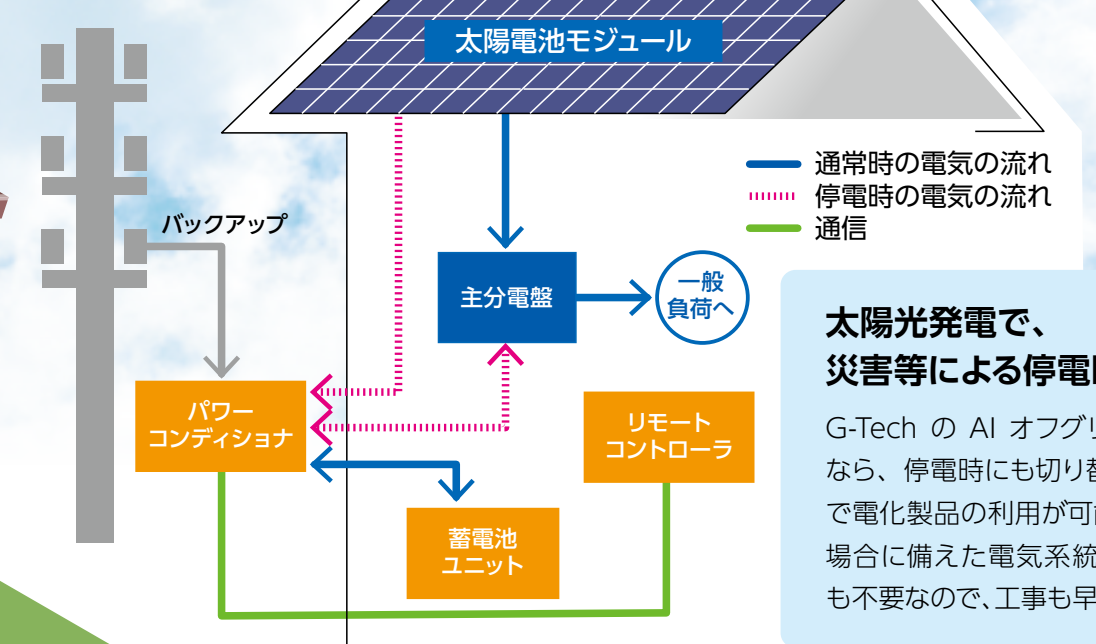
太陽電池モジュール

通常時の電気の流れ
停電時の電気の流れ
通信

バックアップ

主分電盤

一般負荷へ

パワーコンディショナ

リモートコントローラ

蓄電池ユニット

太陽光発電で、
災害等による停電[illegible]

G-Tech の AI オフグリ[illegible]
なら、停電時にも切り替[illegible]
で電化製品の利用が可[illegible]
場合に備えた電気系統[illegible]
も不要なので、工事も早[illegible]